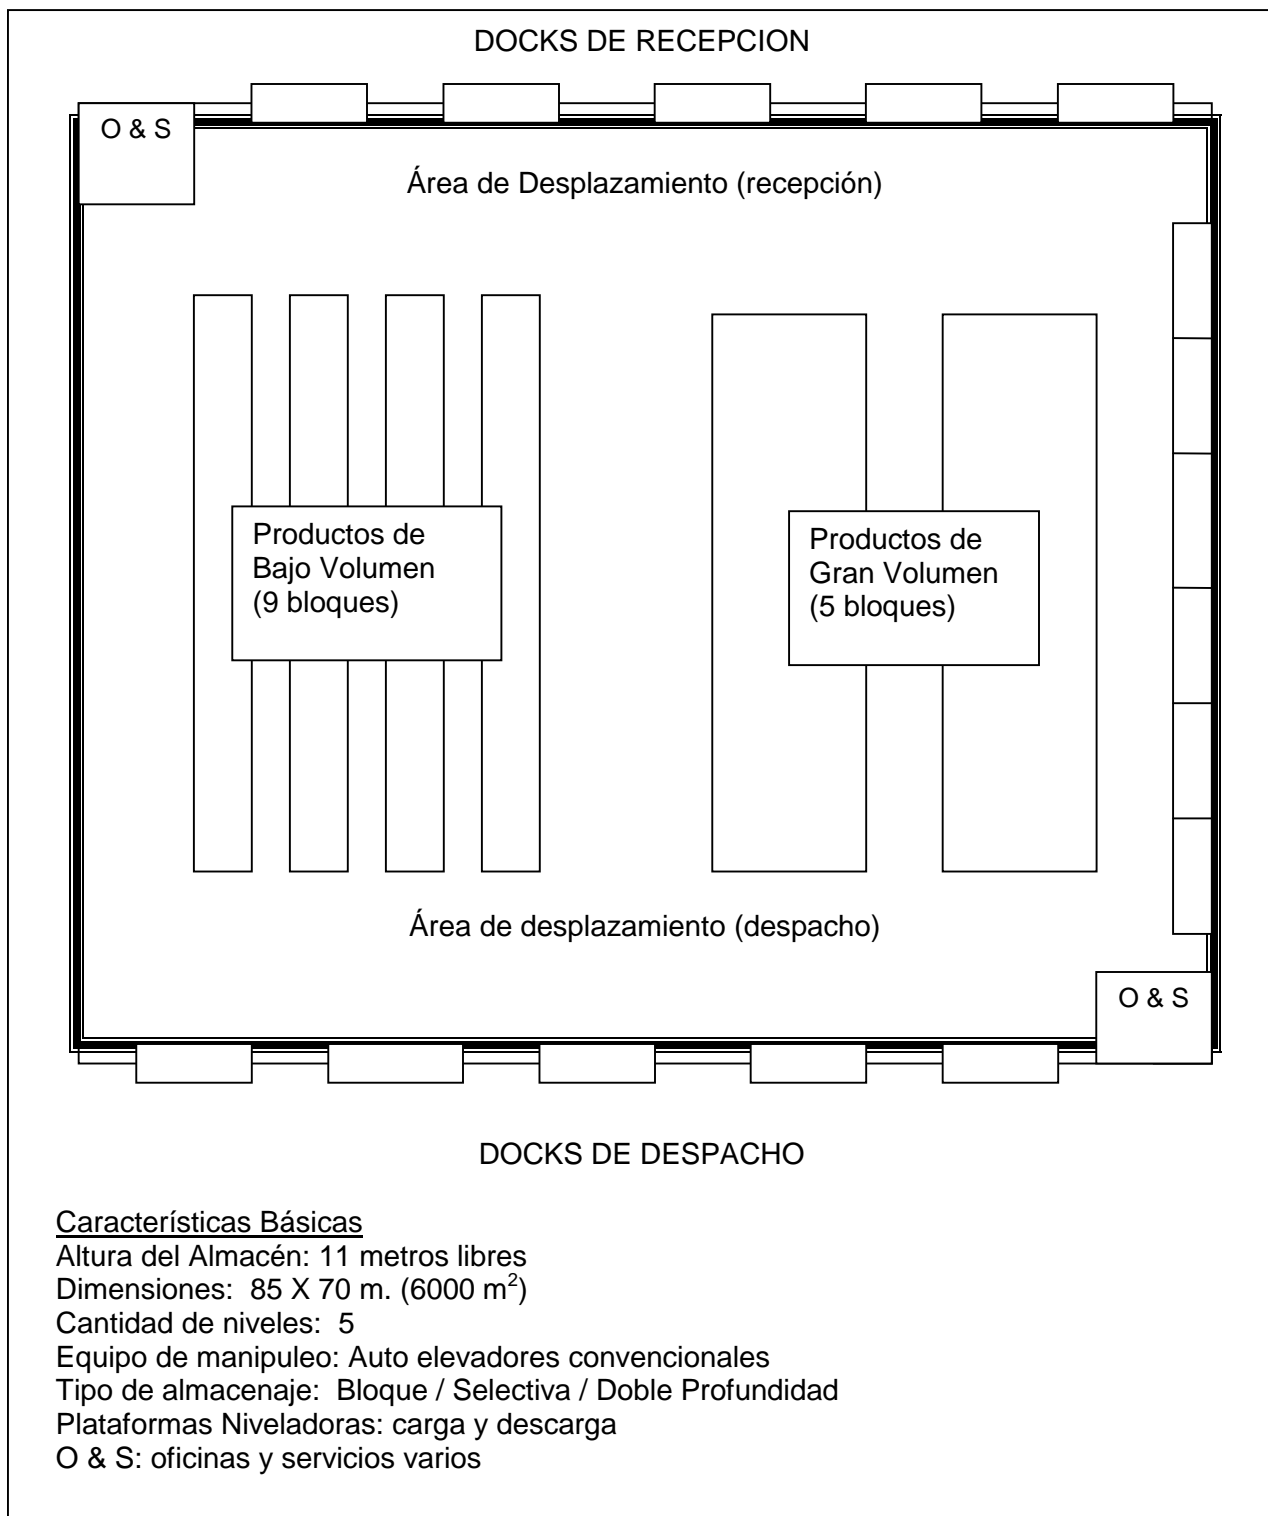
DOCKS DE RECEPCION

O & S

Área de Desplazamiento (recepción)

Productos de Bajo Volumen (9 bloques)

Productos de Gran Volumen (5 bloques)

Área de desplazamiento (despacho)

O & S

DOCKS DE DESPACHO

Características Básicas
Altura del Almacén: 11 metros libres
Dimensiones: 85 X 70 m. (6000 m$^2$)
Cantidad de niveles: 5
Equipo de manipuleo: Auto elevadores convencionales
Tipo de almacenaje: Bloque / Selectiva / Doble Profundidad
Plataformas Niveladoras: carga y descarga
O & S: oficinas y servicios varios